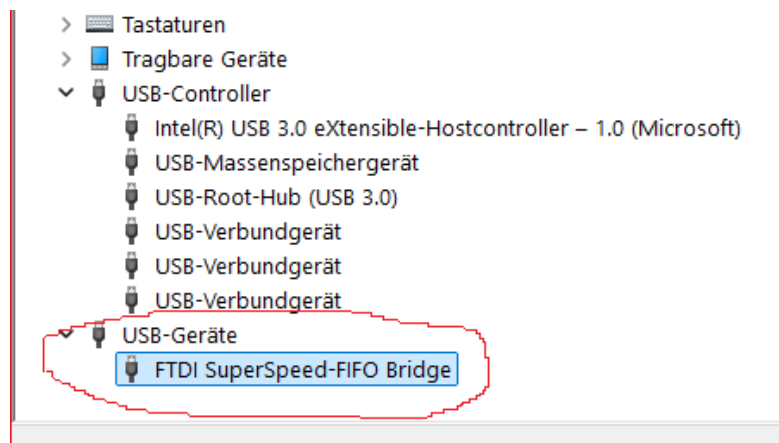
Tastaturen
Tragbare Geräte
USB-Controller
Intel(R) USB 3.0 eXtensible-Hostcontroller – 1.0 (Microsoft)
USB-Massenspeichergerät
USB-Root-Hub (USB 3.0)
USB-Verbundgerät
USB-Verbundgerät
USB-Verbundgerät
USB-Geräte
FTDI SuperSpeed-FIFO Bridge